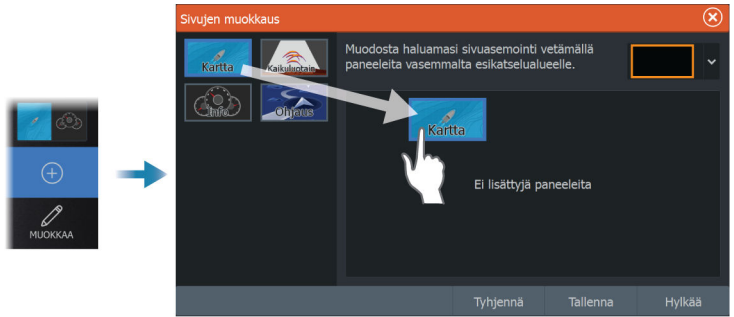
MUOKKAA

Sivujen muokkaus

Kartta
Kaikuluotain
Info
Ohjaus

Muodosta haluamasi sivuasemointi vetämällä paneeleita vasemmalta esikatselualueelle.

Kartta

Ei lisättyjä paneeleita

Tyhjennä
Tallenna
Hylkää